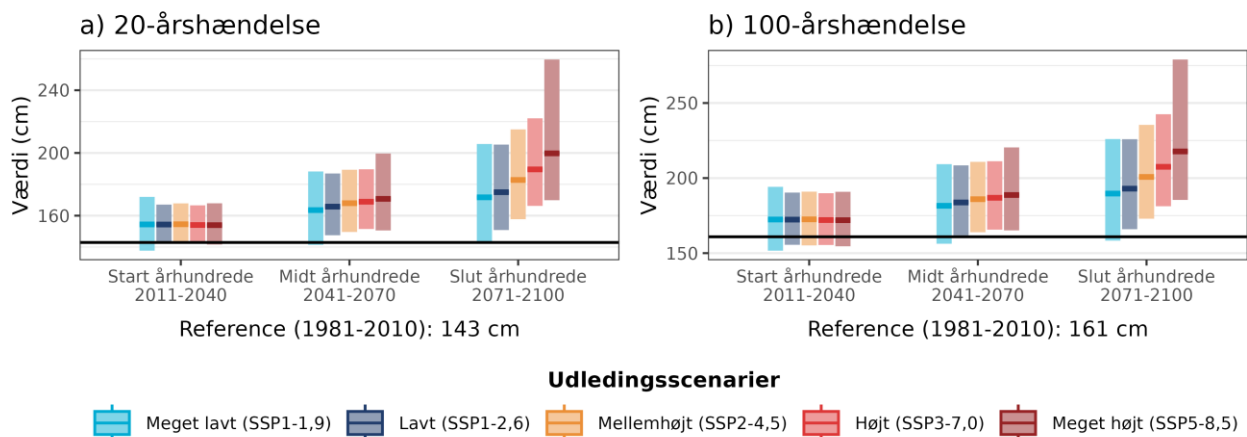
a) 20-årshændelse

Værdi (cm)

240
200
160

Start århundrede
2011-2040

Midt århundrede
2041-2070

Slut århundrede
2071-2100

Reference (1981-2010): 143 cm

b) 100-årshændelse

Værdi (cm)

250
200
150

Start århundrede
2011-2040

Midt århundrede
2041-2070

Slut århundrede
2071-2100

Reference (1981-2010): 161 cm

Udledingsscenarier

Meget lavt (SSP1-1,9)
Lavt (SSP1-2,6)
Mellemhøjt (SSP2-4,5)
Højt (SSP3-7,0)
Meget højt (SSP5-8,5)